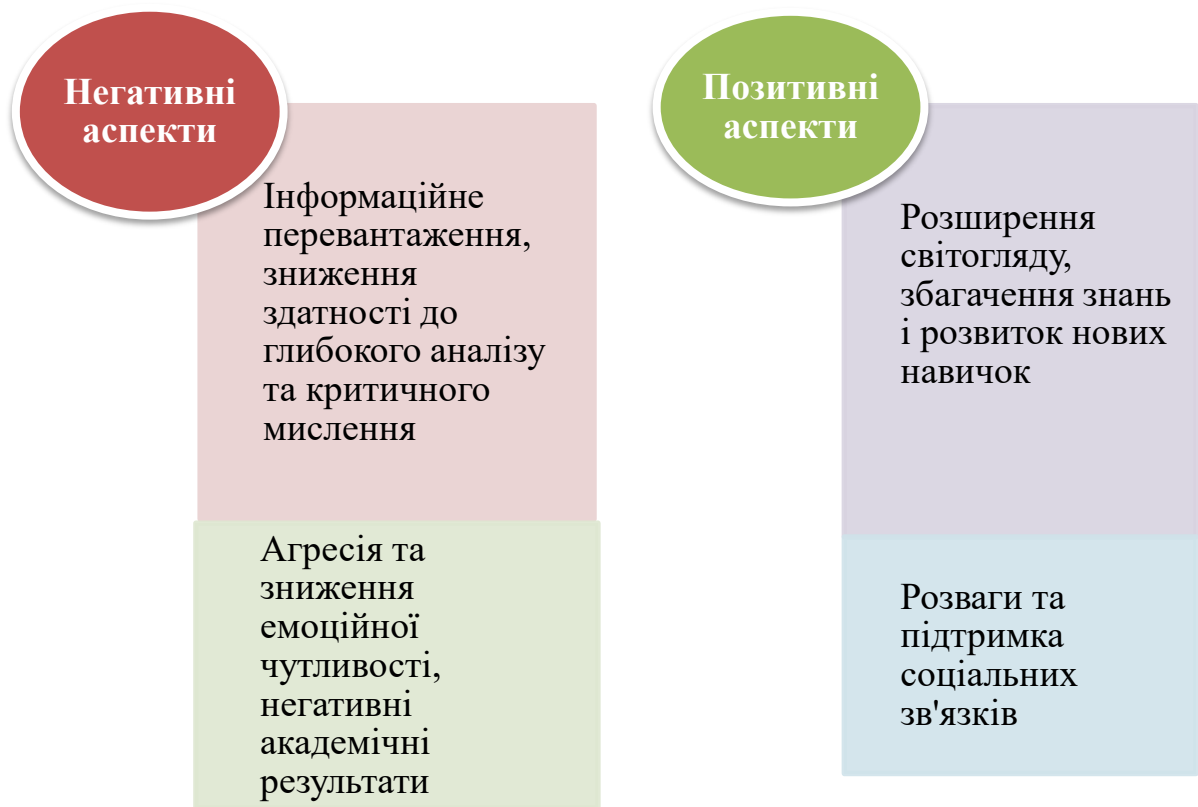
Негативні аспекти

Інформаційне перевантаження, зниження здатності до глибокого аналізу та критичного мислення

Агресія та зниження емоційної чутливості, негативні академічні результати

Позитивні аспекти

Розширення світогляду, збагачення знань і розвиток нових навичок

Розваги та підтримка соціальних зв'язків